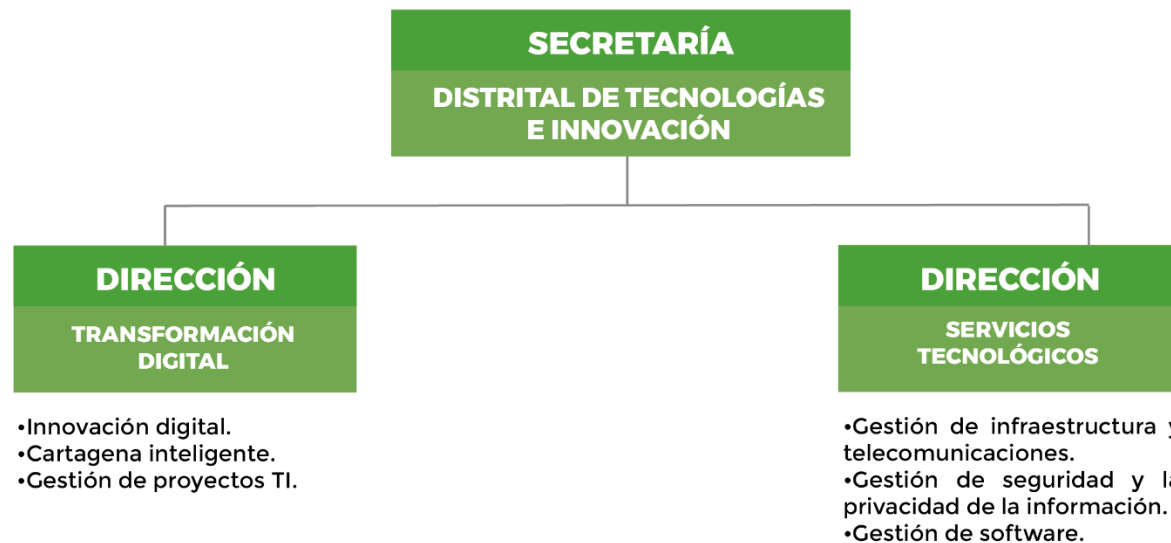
SECRETARÍA
DISTRITAL DE TECNOLOGÍAS E INNOVACIÓN

DIRECCIÓN
TRANSFORMACIÓN DIGITAL

•Innovación digital.
•Cartagena inteligente.
•Gestión de proyectos TI.

DIRECCIÓN
SERVICIOS TECNOLÓGICOS

•Gestión de infraestructura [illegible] telecomunicaciones.
•Gestión de seguridad y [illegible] privacidad de la información.
•Gestión de software.